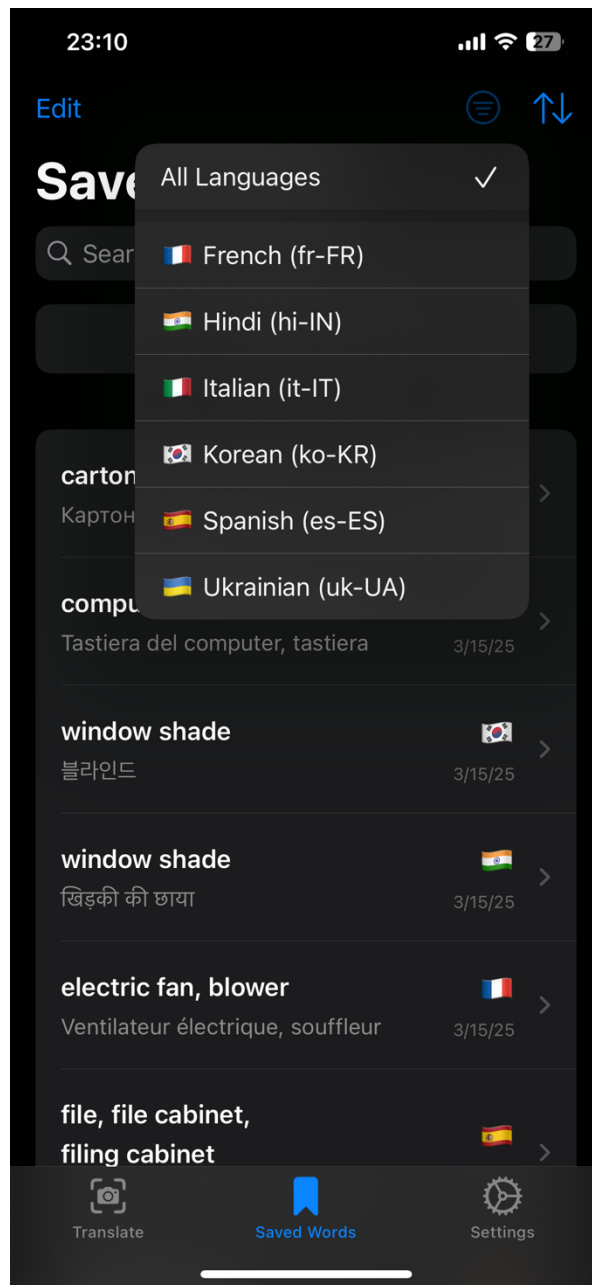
23:10

27

Edit

Save

All Languages ✓

French (fr-FR)

Hindi (hi-IN)

Italian (it-IT)

Korean (ko-KR)

Spanish (es-ES)

Ukrainian (uk-UA)

Sear

carton
Картон

compu
Tastiera del computer, tastiera 3/15/25

window shade
블라인드 3/15/25

window shade
खिड़की की छाया 3/15/25

electric fan, blower
Ventilateur électrique, souffleur 3/15/25

file, file cabinet, filing cabinet

Translate Saved Words Settings